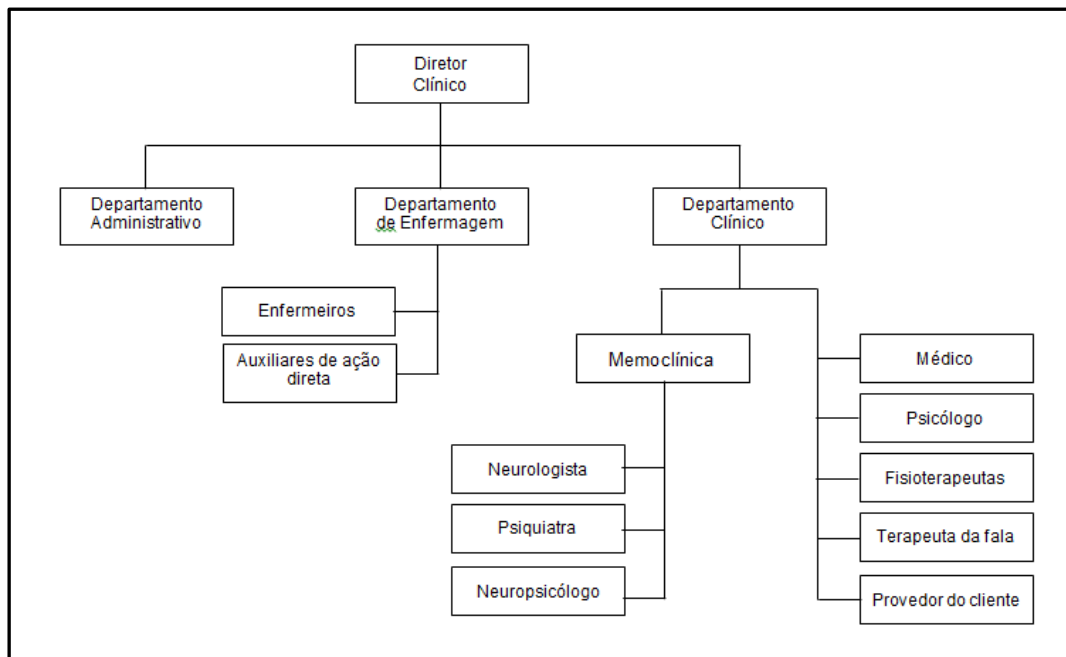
Diretor Clínico

Departamento Administrativo

Departamento de Enfermagem

Departamento Clínico

Enfermeiros

Auxiliares de ação direta

Memoclínica

Médico

Psicólogo

Fisioterapeutas

Terapeuta da fala

Provedor do cliente

Neurologista

Psiquiatra

Neuropsicólogo